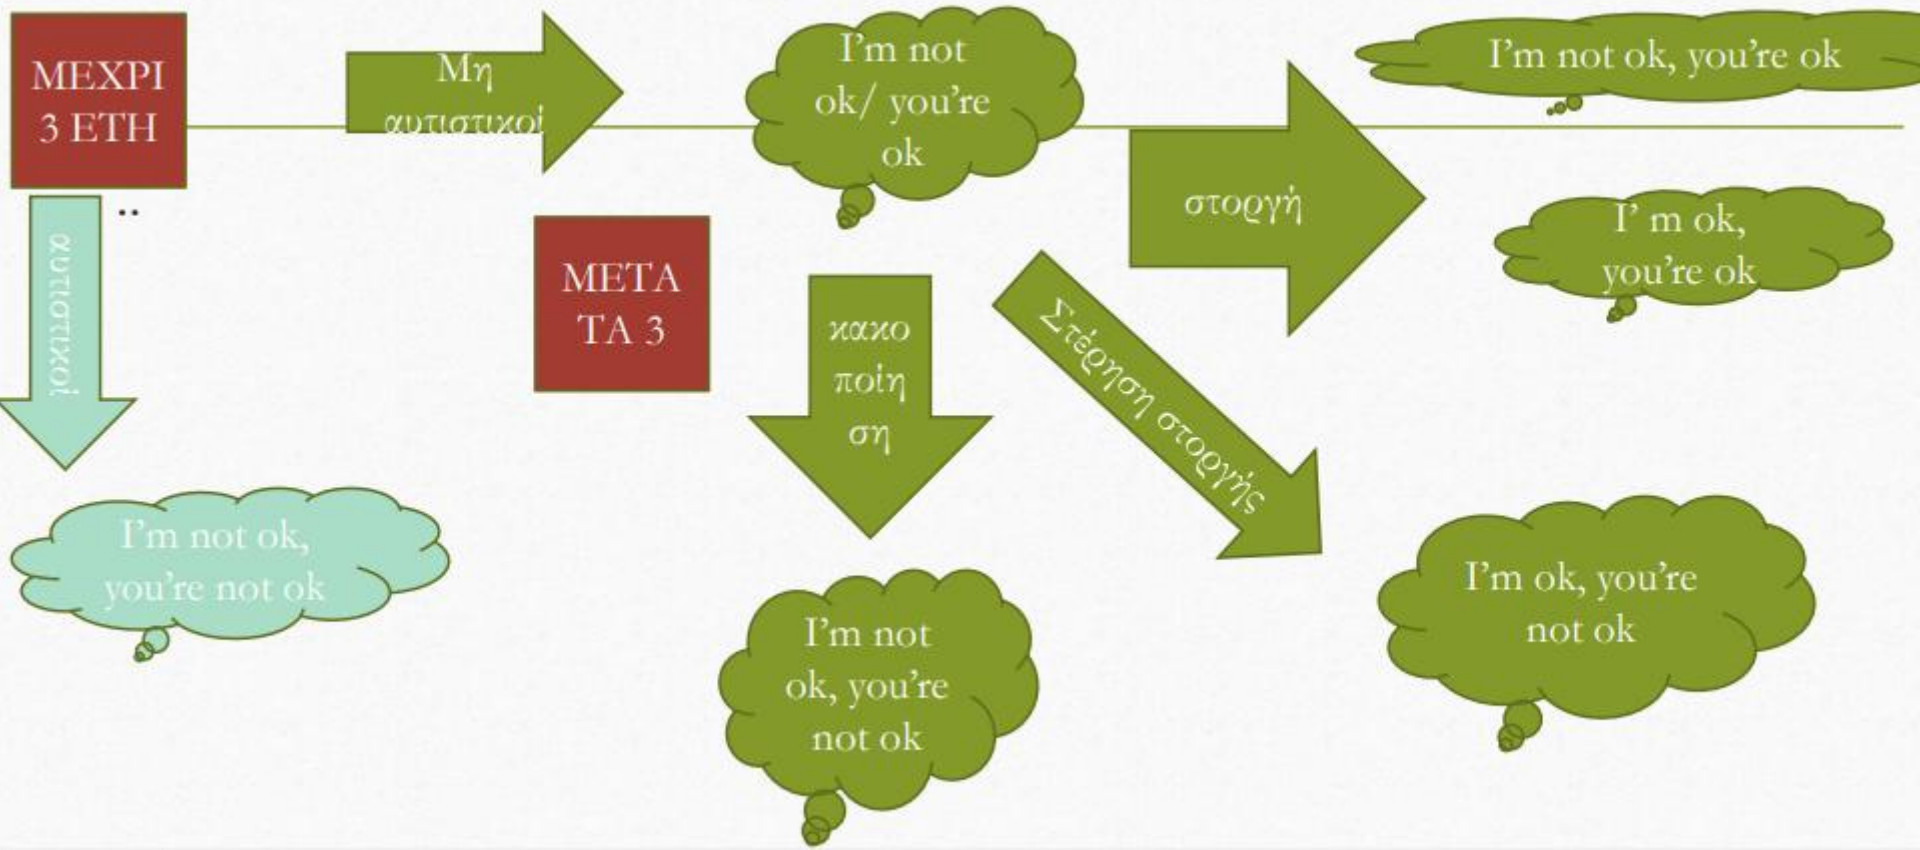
ΜΕΧΡΙ 3 ΕΤΗ

Μη αυτιστικοί

I'm not ok/ you're ok

I'm not ok, you're ok

στοργή

I' m ok, you're ok

αυτιστικοί

ΜΕΤΑ ΤΑ 3

κακοποίηση

Στέρηση στοργής

I'm not ok, you're not ok

I'm not ok, you're not ok

I'm ok, you're not ok